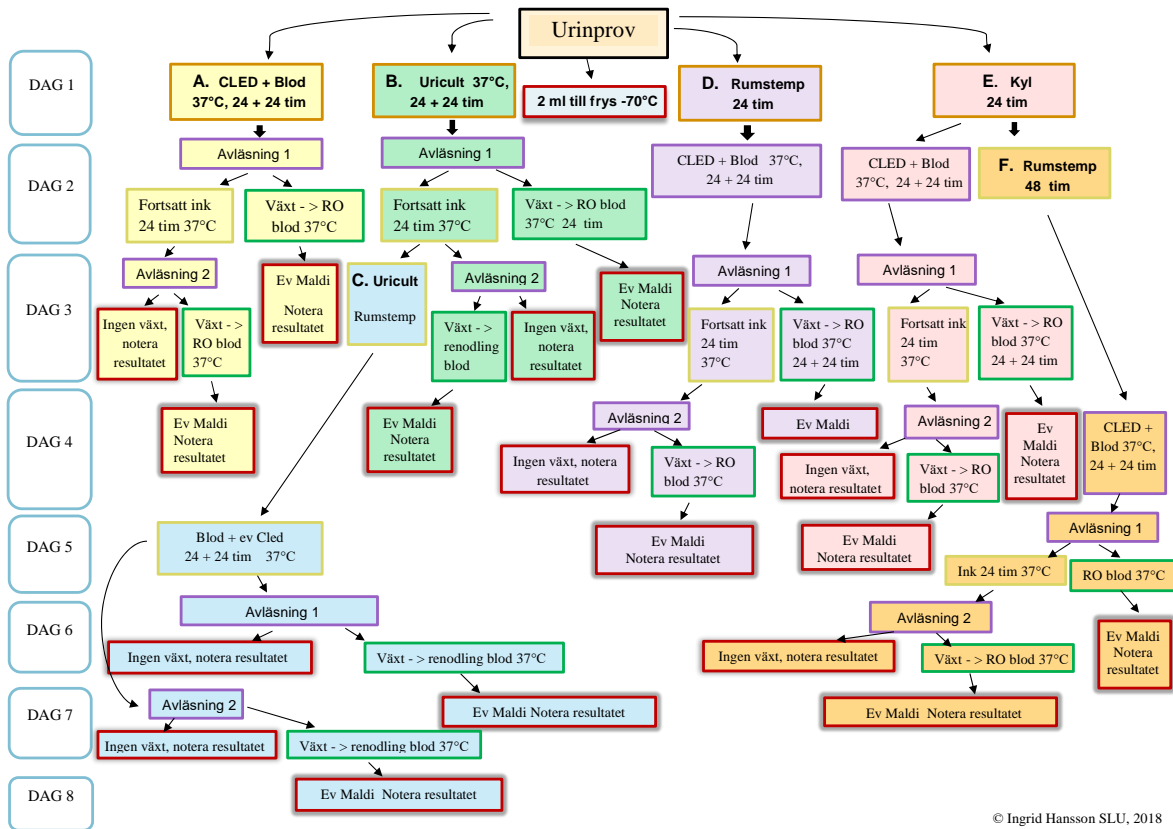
Urinprov

DAG 1
DAG 2
DAG 3
DAG 4
DAG 5
DAG 6
DAG 7
DAG 8

A. CLED + Blod 37°C, 24 + 24 tim
Avläsning 1
Fortsatt ink 24 tim 37°C
Växt - > RO blod 37°C
Avläsning 2
Ev Maldi Notera resultatet
Ingen växt, notera resultatet
Växt - > RO blod 37°C
Ev Maldi Notera resultatet

B. Uricult 37°C, 24 + 24 tim
Avläsning 1
Fortsatt ink 24 tim 37°C
Växt - > RO blod 37°C 24 tim
C. Uricult Rumstemp
Avläsning 2
Ev Maldi Notera resultatet
Växt - > renodling blod
Ingen växt, notera resultatet
Ev Maldi Notera resultatet

2 ml till frys -70°C

D. Rumstemp 24 tim
CLED + Blod 37°C, 24 + 24 tim
Avläsning 1
Fortsatt ink 24 tim 37°C
Växt - > RO blod 37°C 24 + 24 tim
Avläsning 2
Ev Maldi
Ingen växt, notera resultatet
Växt - > RO blod 37°C
Ev Maldi Notera resultatet

E. Kyl 24 tim
CLED + Blod 37°C, 24 + 24 tim
F. Rumstemp 48 tim
Avläsning 1
Fortsatt ink 24 tim 37°C
Växt - > RO blod 37°C 24 + 24 tim
Avläsning 2
Ev Maldi Notera resultatet
Ingen växt, notera resultatet
Växt - > RO blod 37°C
Ev Maldi Notera resultatet
CLED + Blod 37°C, 24 + 24 tim
Avläsning 1
Ink 24 tim 37°C
RO blod 37°C
Avläsning 2
Ev Maldi Notera resultatet
Ingen växt, notera resultatet
Växt - > RO blod 37°C
Ev Maldi Notera resultatet

Blod + ev Cled 24 + 24 tim 37°C
Avläsning 1
Ingen växt, notera resultatet
Växt - > renodling blod 37°C
Ev Maldi Notera resultatet
Avläsning 2
Ingen växt, notera resultatet
Växt - > renodling blod 37°C
Ev Maldi Notera resultatet

© Ingrid Hansson SLU, 2018